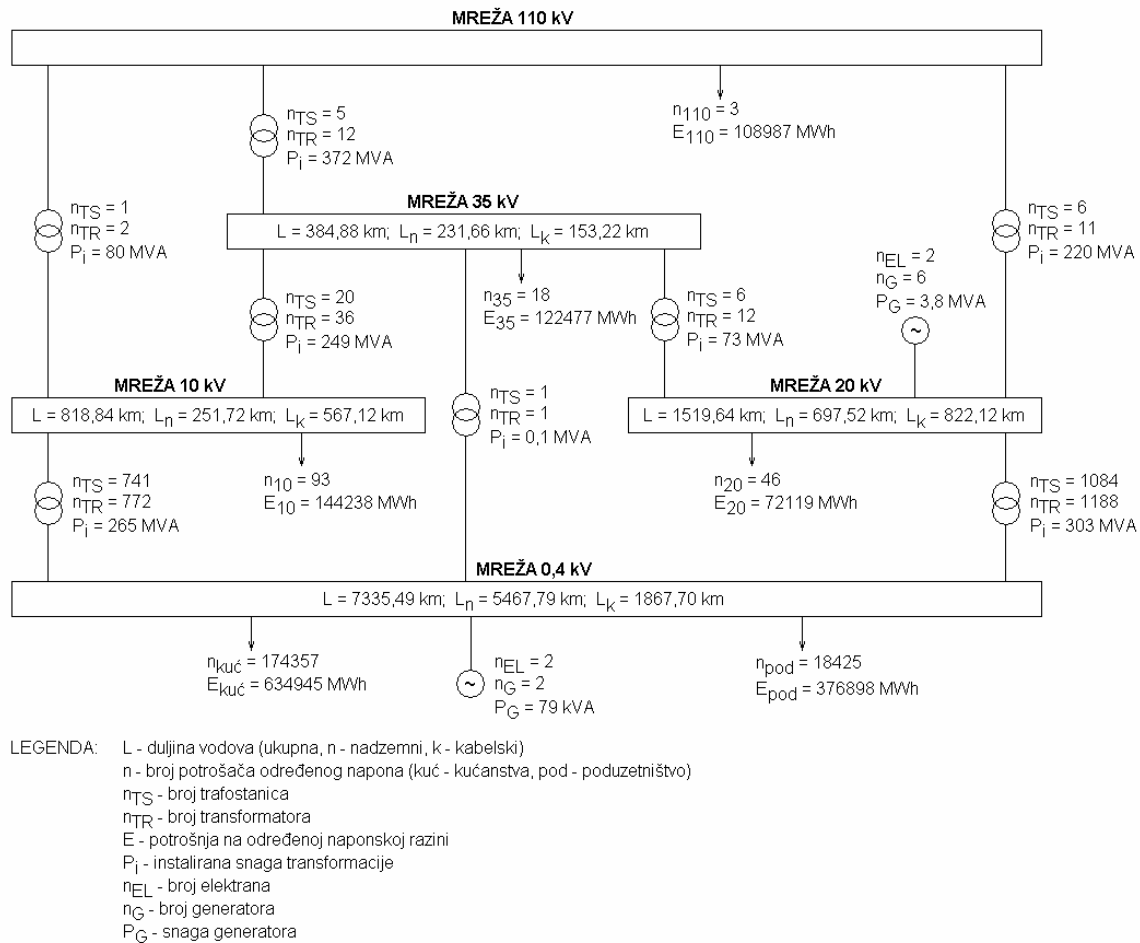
MREŽA 110 kV

$n_{TS}$ = 5
$n_{TR}$ = 12
$P_i$ = 372 MVA

$n_{110}$ = 3
$E_{110}$ = 108987 MWh

$n_{TS}$ = 1
$n_{TR}$ = 2
$P_i$ = 80 MVA

MREŽA 35 kV
L = 384,88 km; $L_n$ = 231,66 km; $L_k$ = 153,22 km

$n_{TS}$ = 6
$n_{TR}$ = 11
$P_i$ = 220 MVA

$n_{EL}$ = 2
$n_G$ = 6
$P_G$ = 3,8 MVA

$n_{TS}$ = 20
$n_{TR}$ = 36
$P_i$ = 249 MVA

$n_{35}$ = 18
$E_{35}$ = 122477 MWh

$n_{TS}$ = 6
$n_{TR}$ = 12
$P_i$ = 73 MVA

MREŽA 10 kV
L = 818,84 km; $L_n$ = 251,72 km; $L_k$ = 567,12 km

$n_{TS}$ = 1
$n_{TR}$ = 1
$P_i$ = 0,1 MVA

MREŽA 20 kV
L = 1519,64 km; $L_n$ = 697,52 km; $L_k$ = 822,12 km

$n_{TS}$ = 741
$n_{TR}$ = 772
$P_i$ = 265 MVA

$n_{10}$ = 93
$E_{10}$ = 144238 MWh

$n_{20}$ = 46
$E_{20}$ = 72119 MWh

$n_{TS}$ = 1084
$n_{TR}$ = 1188
$P_i$ = 303 MVA

MREŽA 0,4 kV
L = 7335,49 km; $L_n$ = 5467,79 km; $L_k$ = 1867,70 km

$n_{kuć}$ = 174357
$E_{kuć}$ = 634945 MWh

$n_{EL}$ = 2
$n_G$ = 2
$P_G$ = 79 kVA

$n_{pod}$ = 18425
$E_{pod}$ = 376898 MWh

LEGENDA: L - duljina vodova (ukupna, n - nadzemni, k - kabelski)
n - broj potrošača određenog napona (kuć - kućanstva, pod - poduzetništvo)
$n_{TS}$ - broj trafostanica
$n_{TR}$ - broj transformatora
E - potrošnja na određenoj naponskoj razini
$P_i$ - instalirana snaga transformacije
$n_{EL}$ - broj elektrana
$n_G$ - broj generatora
$P_G$ - snaga generatora